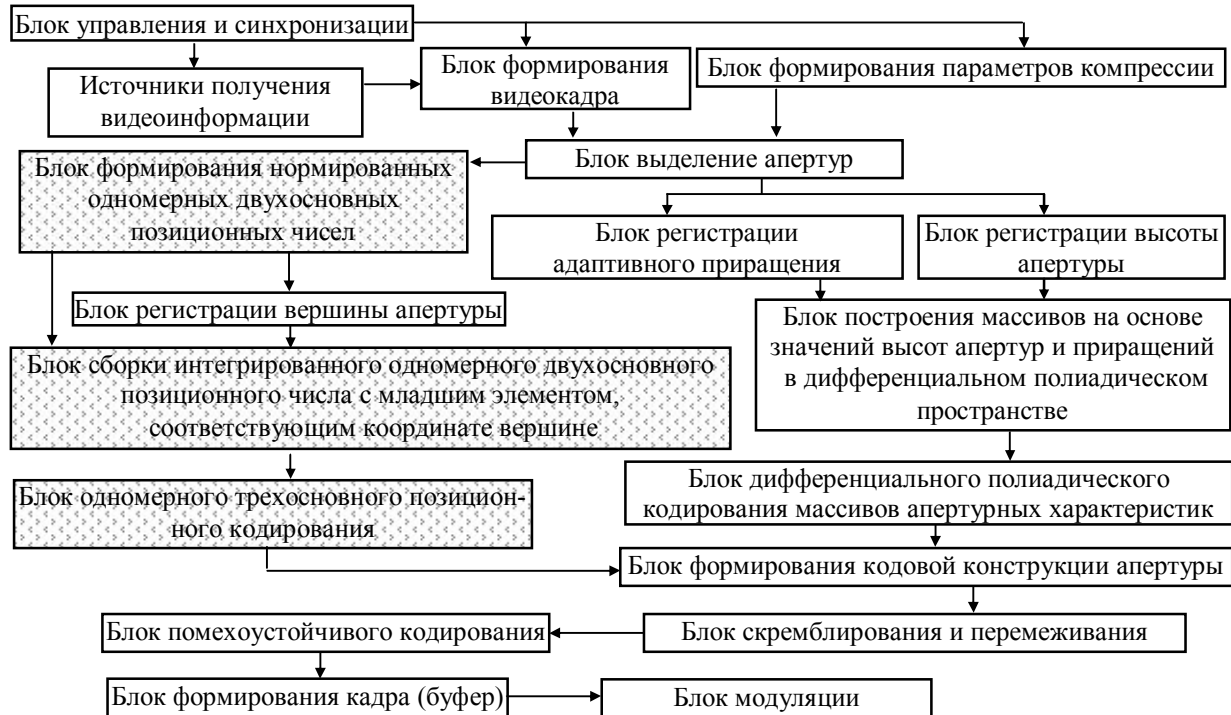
Блок управления и синхронизации

Источники получения видеоинформации

Блок формирования видеокадра

Блок формирования параметров компрессии

Блок выделение апертур

Блок формирования нормированных одномерных двухосновных позиционных чисел

Блок регистрации адаптивного приращения

Блок регистрации высоты апертуры

Блок регистрации вершины апертуры

Блок построения массивов на основе значений высот апертур и приращений в дифференциальном полиадическом пространстве

Блок сборки интегрированного одномерного двухосновного позиционного числа с младшим элементом, соответствующим координате вершине

Блок дифференциального полиадического кодирования массивов апертурных характеристик

Блок одномерного трехосновного позиционного кодирования

Блок формирования кодовой конструкции апертуры

Блок помехоустойчивого кодирования

Блок скремблирования и перемеживания

Блок формирования кадра (буфер)

Блок модуляции